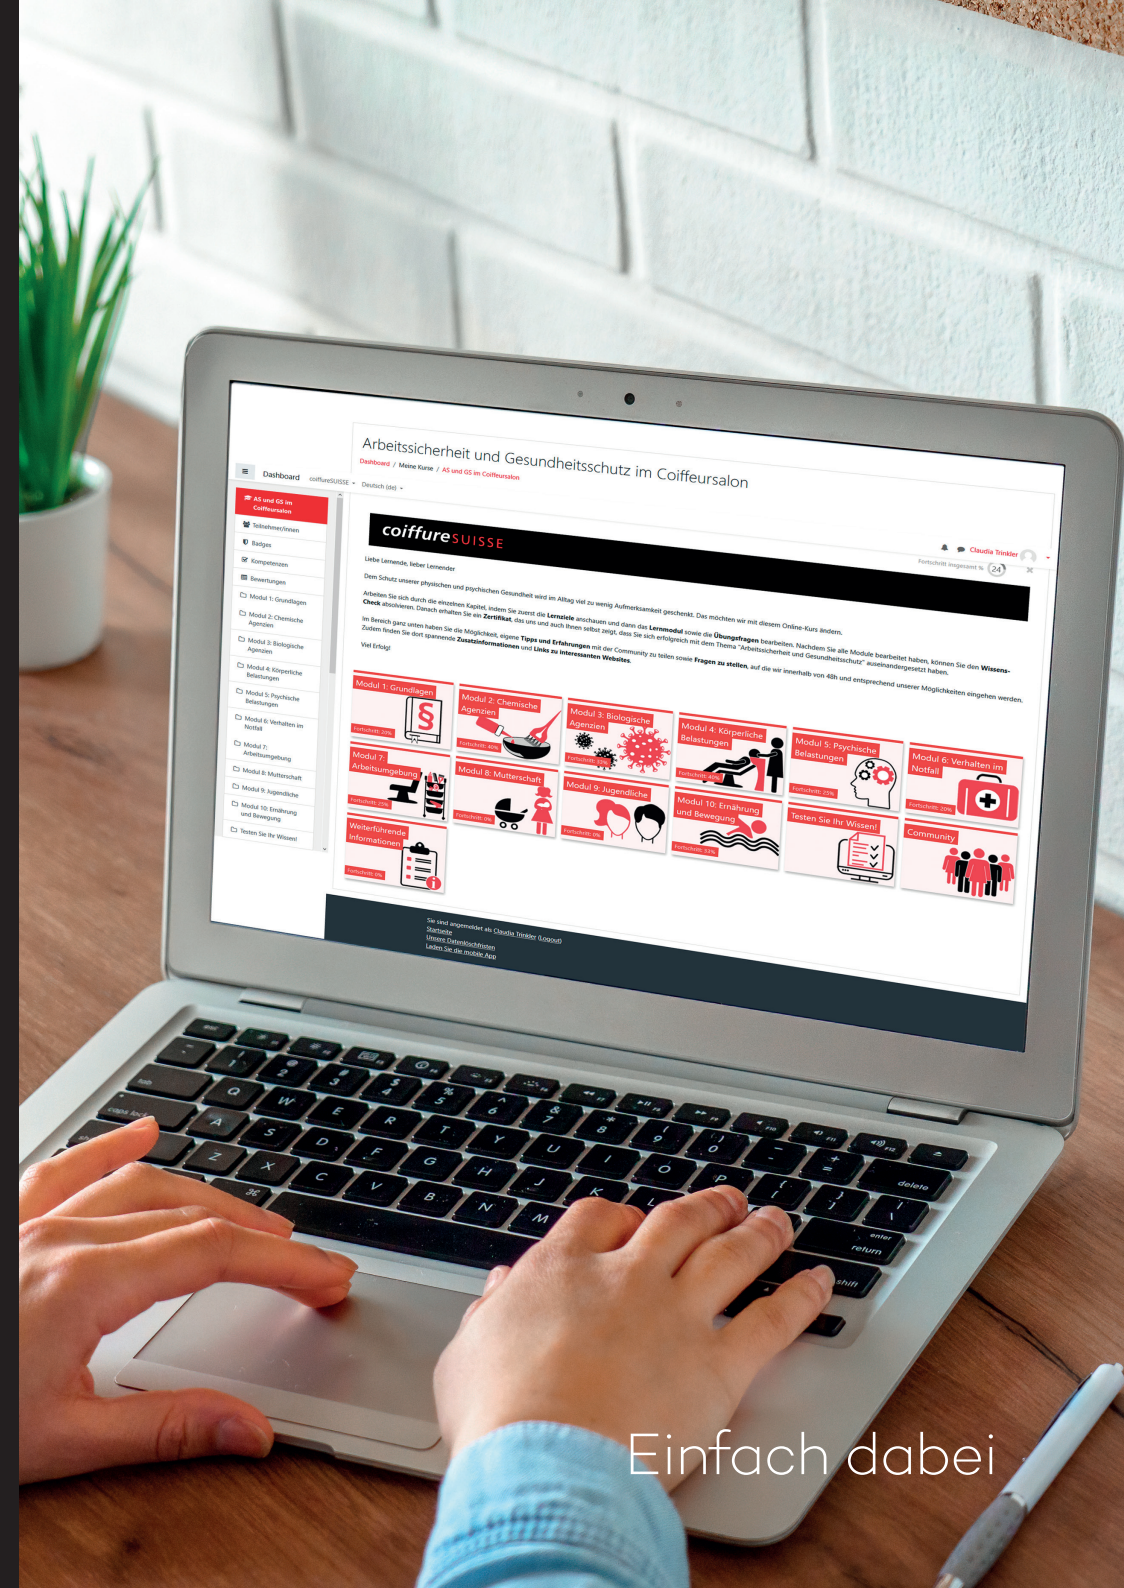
Arbeitssicherheit und Gesundheitsschutz im Coiffeursalon

Dashboard / Meine Kurse / AS und GS im Coiffeursalon

Dashboard coiffureSUISSE Deutsch (de)

AS und GS im Coiffeursalon
Teilnehmer/innen
Badges
Kompetenzen
Bewertungen
Modul 1: Grundlagen
Modul 2: Chemische Agenzien
Modul 3: Biologische Agenzien
Modul 4: Körperliche Belastungen
Modul 5: Psychische Belastungen
Modul 6: Verhalten im Notfall
Modul 7: Arbeitsumgebung
Modul 8: Mutterschaft
Modul 9: Jugendliche
Modul 10: Ernährung und Bewegung
Testen Sie Ihr Wissen!

coiffureSUISSE

Claudia Trinkler

Liebe Lernende, lieber Lernender

Dem Schutz unserer physischen und psychischen Gesundheit wird im Alltag viel zu wenig Aufmerksamkeit geschenkt. Das möchten wir mit diesem Online-Kurs ändern.

Arbeiten Sie sich durch die einzelnen Kapitel, indem Sie zuerst die Lernziele anschauen und dann das Lernmodul sowie die Übungsfragen bearbeiten. Nachdem Sie alle Module bearbeitet haben, können Sie den Wissens-Check absolvieren. Danach erhalten Sie ein Zertifikat, das uns und auch Ihnen selbst zeigt, dass Sie sich erfolgreich mit dem Thema "Arbeitssicherheit und Gesundheitsschutz" auseinandergesetzt haben.

Im Bereich ganz unten haben Sie die Möglichkeit, eigene Tipps und Erfahrungen mit der Community zu teilen sowie Fragen zu stellen, auf die wir innerhalb von 48h und entsprechend unserer Möglichkeiten eingehen werden. Zudem finden Sie dort spannende Zusatzinformationen und Links zu interessanten Websites.

Viel Erfolg!

Modul 1: Grundlagen
Modul 2: Chemische Agenzien
Modul 3: Biologische Agenzien
Modul 4: Körperliche Belastungen
Modul 5: Psychische Belastungen
Modul 6: Verhalten im Notfall
Modul 7: Arbeitsumgebung
Modul 8: Mutterschaft
Modul 9: Jugendliche
Modul 10: Ernährung und Bewegung
Testen Sie Ihr Wissen!
Community
Weiterführende Informationen

Sie sind angemeldet als Claudia Trinkler (Logout)
Startseite
Unsere Datenlöschfristen
Laden Sie die mobile App

Einfach dabei